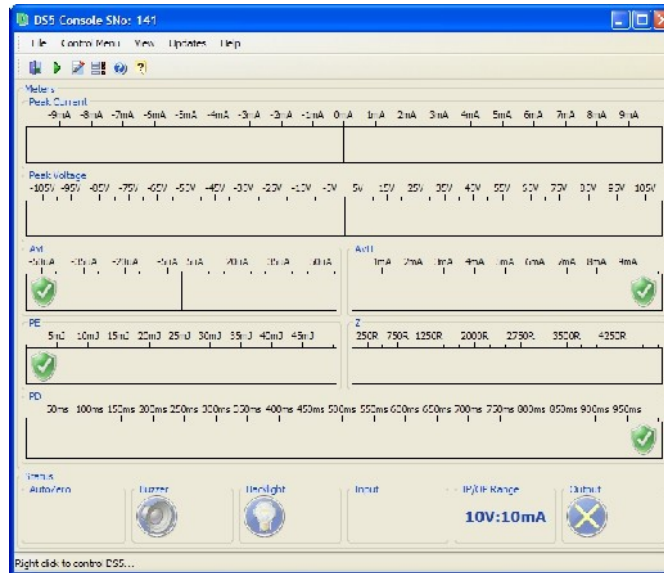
DS5 Console SNo: 141

File Control Menu View Updates Help

Meters
Peak Current
-9mA -8mA -7mA -6mA -5mA -4mA -3mA -2mA -1mA 0mA 1mA 2mA 3mA 4mA 5mA 6mA 7mA 8mA 9mA

Peak Voltage
-105V -95V -85V -75V -65V -55V -45V -35V -25V -15V -5V 5V 15V 25V 35V 45V 55V 65V 75V 85V 95V 105V

AvI
-50mA -40mA -30mA -20mA -10mA 20mA 30mA 40mA

AvII
1mA 2mA 3mA 4mA 5mA 6mA 7mA 8mA 9mA

PE
5mJ 10mJ 15mJ 20mJ 25mJ 30mJ 35mJ 40mJ 45mJ

Z
250R 750R 1250R 2000R 2750R 3500R 4250R

PD
50ms 100ms 150ms 200ms 250ms 300ms 350ms 400ms 450ms 500ms 550ms 600ms 650ms 700ms 750ms 800ms 850ms 900ms 950ms

Status
AutoZero Buzzer Backlight Input IP/OP Range Output
10V:10mA

Right click to control DS5...